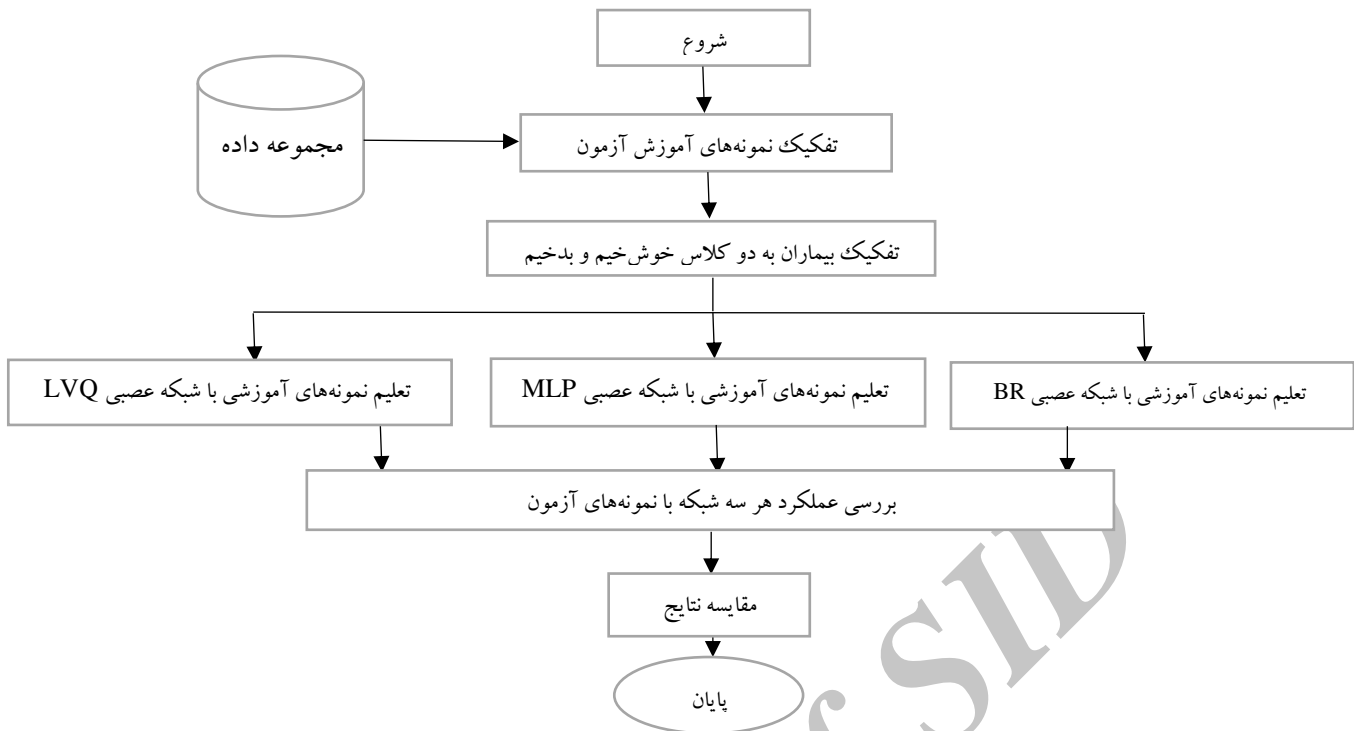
شروع

مجموعه داده

تفکیک نمونه‌های آموزش آزمون

تفکیک بیماران به دو کلاس خوش‌خیم و بدخیم

تعلیم نمونه‌های آموزشی با شبکه عصبی LVQ

تعلیم نمونه‌های آموزشی با شبکه عصبی MLP

تعلیم نمونه‌های آموزشی با شبکه عصبی BR

بررسی عملکرد هر سه شبکه با نمونه‌های آزمون

مقایسه نتایج

پایان

SID